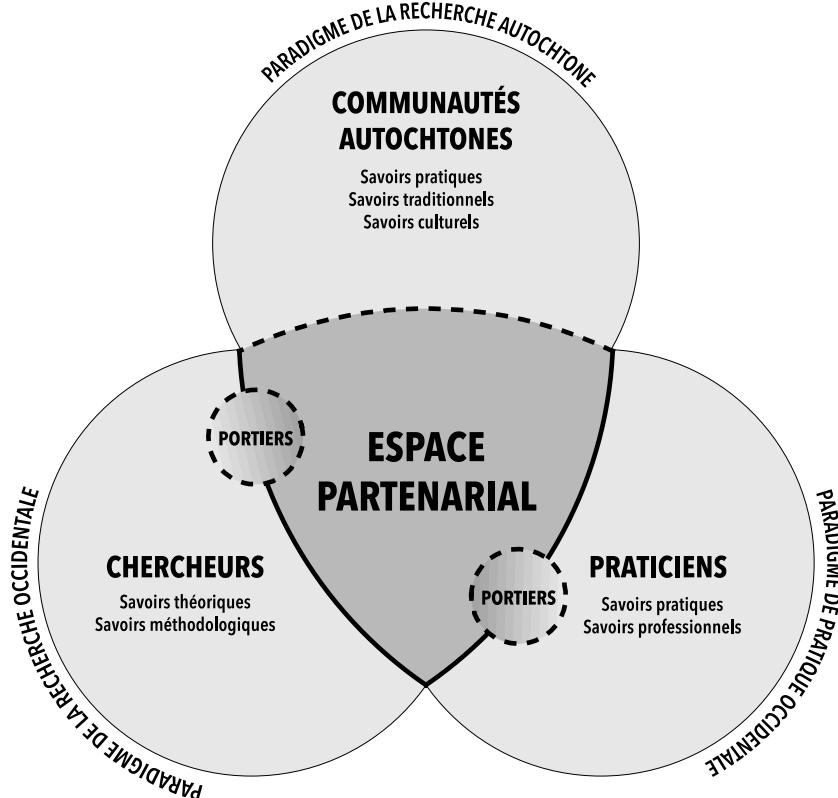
PARADIGME DE LA RECHERCHE AUTOCHTONE

COMMUNAUTÉS AUTOCHTONES

Savoirs pratiques
Savoirs traditionnels
Savoirs culturels

PORTIERS

ESPACE PARTENARIAL

PARADIGME DE LA RECHERCHE OCCIDENTALE

CHERCHEURS

Savoirs théoriques
Savoirs méthodologiques

PORTIERS

PRATICIENS

Savoirs pratiques
Savoirs professionnels

PARADIGME DE PRATIQUE OCCIDENTALE